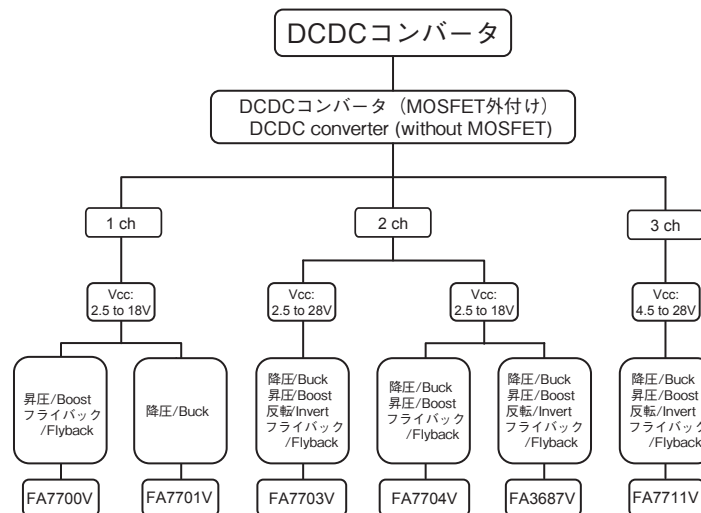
DCDCコンバータ

DCDCコンバータ（MOSFET外付け）
DCDC converter (without MOSFET)

1 ch

Vcc:
2.5 to 18V

昇圧/Boost
フライバック
/Flyback

FA7700V

降圧/Buck

FA7701V

2 ch

Vcc:
2.5 to 28V

降圧/Buck
昇圧/Boost
反転/Invert
フライバック
/Flyback

FA7703V

Vcc:
2.5 to 18V

降圧/Buck
昇圧/Boost
フライバック
/Flyback

FA7704V

降圧/Buck
昇圧/Boost
反転/Invert
フライバック
/Flyback

FA3687V

3 ch

Vcc:
4.5 to 28V

降圧/Buck
昇圧/Boost
反転/Invert
フライバック
/Flyback

FA7711V